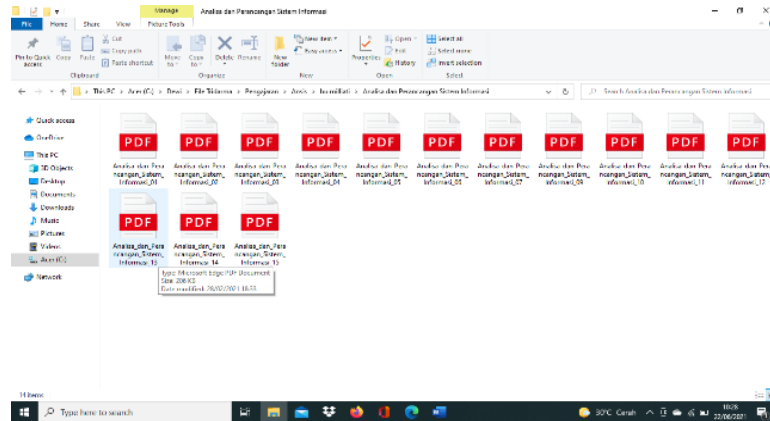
Manage
Analisa dan Perancangan Sistem Informasi
File
Home
Share
View
Picture Tools

Pin to Quick access
Copy
Paste
Cut
Copy path
Paste shortcut
Clipboard
Move to
Copy to
Delete
Rename
Organize
New folder
New item
Easy access
New
Properties
Open
Edit
History
Open
Select all
Select none
Invert selection
Select

This PC › Acer (C:) › Dewi › File Tulisan › Penugasan › Aesis › Instilliati › Analisa dan Perancangan Sistem Informasi
Search Analisa dan Perancangan Sistem Informasi

Quick access
OneDrive
This PC
3D Objects
Desktop
Documents
Downloads
Music
Pictures
Videos
Acer (C:)
Network

PDF
Analisa dan Perancangan_Sistem_Informasi_01
PDF
Analisa dan Perancangan_Sistem_Informasi_02
PDF
Analisa dan Perancangan_Sistem_Informasi_03
PDF
Analisa dan Perancangan_Sistem_Informasi_04
PDF
Analisa dan Perancangan_Sistem_Informasi_05
PDF
Analisa dan Perancangan_Sistem_Informasi_06
PDF
Analisa dan Perancangan_Sistem_Informasi_07
PDF
Analisa dan Perancangan_Sistem_Informasi_09
PDF
Analisa dan Perancangan_Sistem_Informasi_10
PDF
Analisa dan Perancangan_Sistem_Informasi_11
PDF
Analisa dan Perancangan_Sistem_Informasi_12
PDF
Analisa_dan_Perancangan_Sistem_Informasi_13
PDF
Analisa_dan_Perancangan_Sistem_Informasi_14
PDF
Analisa_dan_Perancangan_Sistem_Informasi_15

Type: Microsoft Edge PDF Document
Size: 208 KB
Date modified: 26/02/2021 18:53

14 items

Type here to search
30°C Cerah
18:28
22/06/2021